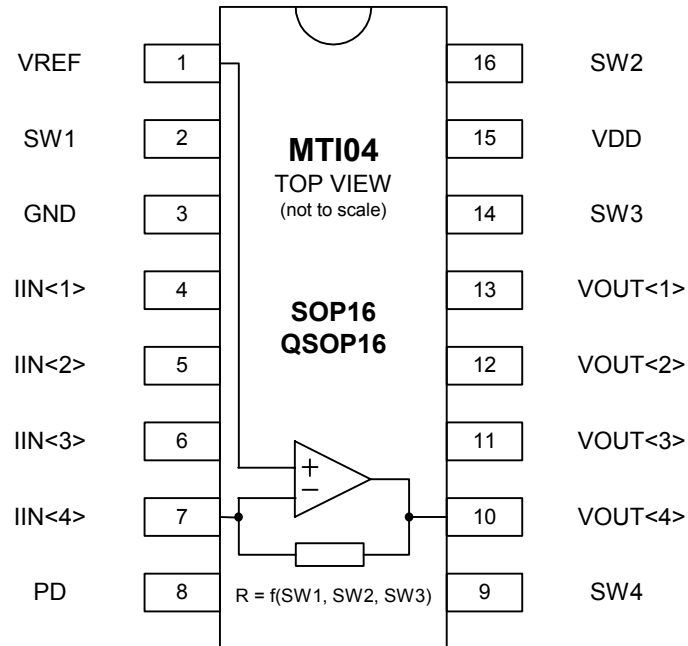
VREF 1
SW1 2
GND 3
IIN<1> 4
IIN<2> 5
IIN<3> 6
IIN<4> 7
PD 8

16 SW2
15 VDD
14 SW3
13 VOUT<1>
12 VOUT<2>
11 VOUT<3>
10 VOUT<4>
9 SW4

MTI04
TOP VIEW
(not to scale)

SOP16
QSOP16

+
−

R = f(SW1, SW2, SW3)